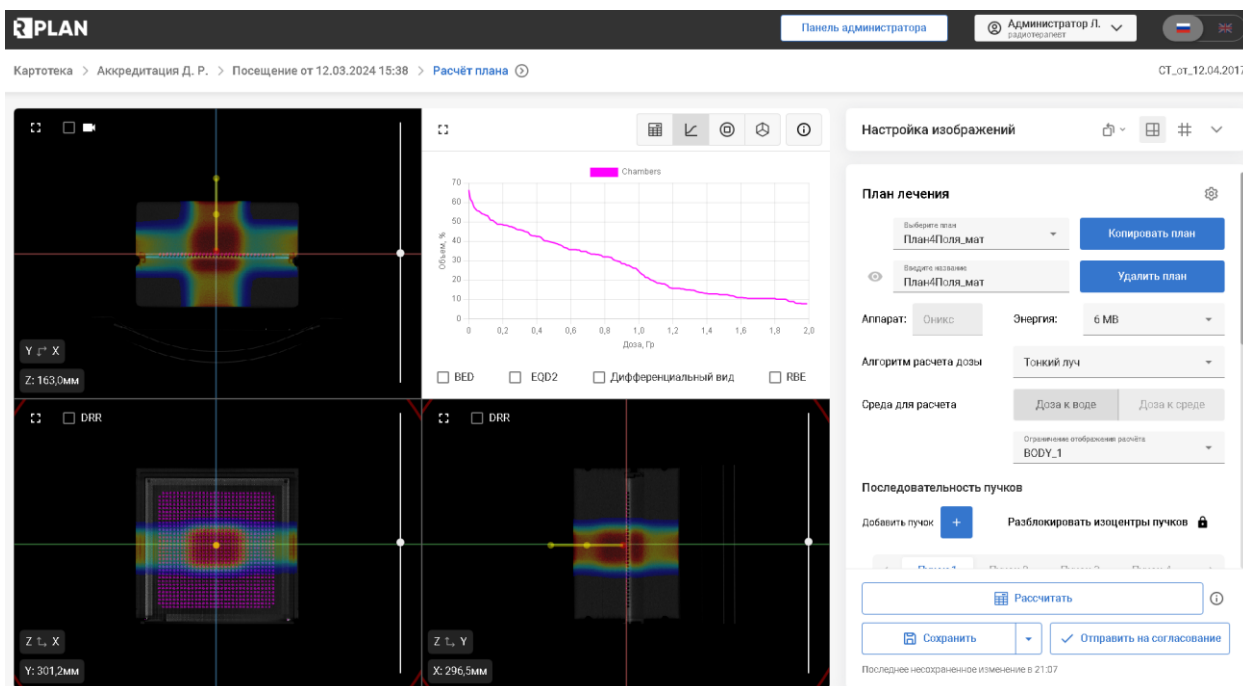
RPLAN

Панель администратора

Администратор Л.
радиотерапевт

Картотека > Аккредитация Д. Р. > Посещение от 12.03.2024 15:38 > Расчёт плана

CT_от_12.04.2017

Y X
Z: 163,0мм

Chambers

Объем, %
70
60
50
40
30
20
10
0
0 0,2 0,4 0,6 0,8 1,0 1,2 1,4 1,6 1,8 2,0
Доза, Гр

BED EQD2 Дифференциальный вид RBE

DRR
Z X
Y: 301,2мм

DRR
Z Y
X: 296,5мм

Настройка изображений

План лечения

Выберите план
План4Поля_мат
Копировать план

Введите название
План4Поля_мат
Удалить план

Аппарат: Оникс
Энергия: 6 МВ

Алгоритм расчета дозы
Тонкий луч

Среда для расчета
Доза к воде
Доза к среде

Ограничение отображения расчёта
BODY_1

Последовательность пучков

Добавить пучок +
Разблокировать изоцентры пучков

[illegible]

Рассчитать

Сохранить
Отправить на согласование

Последнее несохраненное изменение в 21:07